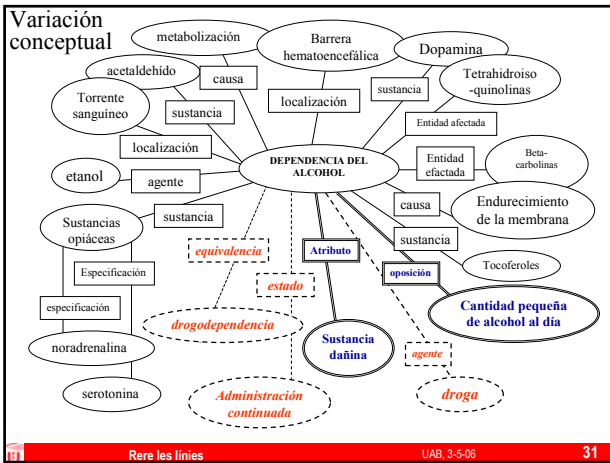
Variación conceptual

metabolización

Barrera hematoencefálica

Dopamina

acetaldehído

causa

Tetrahidroiso-quinolinas

Torrente sanguíneo

sustancia

localización

sustancia

Entidad afectada

localización

Beta-carbolinas

Entidad efactada

DEPENDENCIA DEL ALCOHOL

etanol

agente

Endurecimiento de la membrana

causa

Sustancias opiáceas

sustancia

sustancia

equivalencia

Atributo

Especificación

estado

oposición

Tocoferoles

especificación

drogodependencia

Cantidad pequeña de alcohol al día

noradrenalina

Sustancia dañina

agente

serotonina

Administración continuada

droga

Rere les línies

UAB, 3-5-06

31